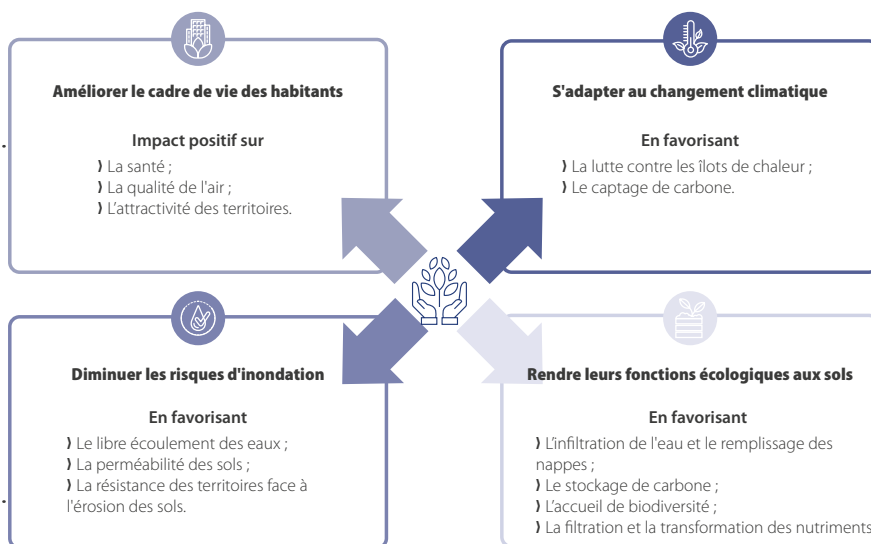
Améliorer le cadre de vie des habitants

Impact positif sur

❯ La santé ;
❯ La qualité de l'air ;
❯ L'attractivité des territoires.

S'adapter au changement climatique

En favorisant

❯ La lutte contre les îlots de chaleur ;
❯ Le captage de carbone.

Diminuer les risques d'inondation

En favorisant

❯ Le libre écoulement des eaux ;
❯ La perméabilité des sols ;
❯ La résistance des territoires face à l'érosion des sols.

Rendre leurs fonctions écologiques aux sols

En favorisant

❯ L'infiltration de l'eau et le remplissage des nappes ;
❯ Le stockage de carbone ;
❯ L'accueil de biodiversité ;
❯ La filtration et la transformation des nutriments